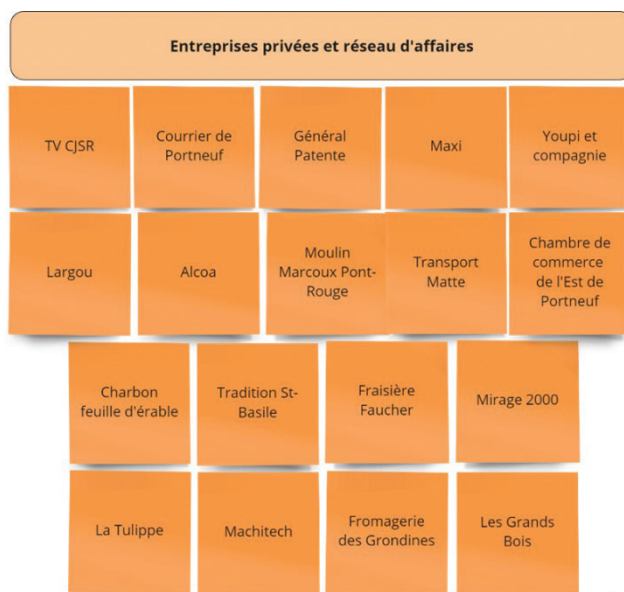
Entreprises privées et réseau d'affaires

TV CJSR

Courrier de Portneuf

Général Patente

Maxi

Youpi et compagnie

Largou

Alcoa

Moulin Marcoux Pont-Rouge

Transport Matte

Chambre de commerce de l'Est de Portneuf

Charbon feuille d'érable

Tradition St-Basile

Fraisière Faucher

Mirage 2000

La Tulippe

Machitech

Fromagerie des Grondines

Les Grands Bois